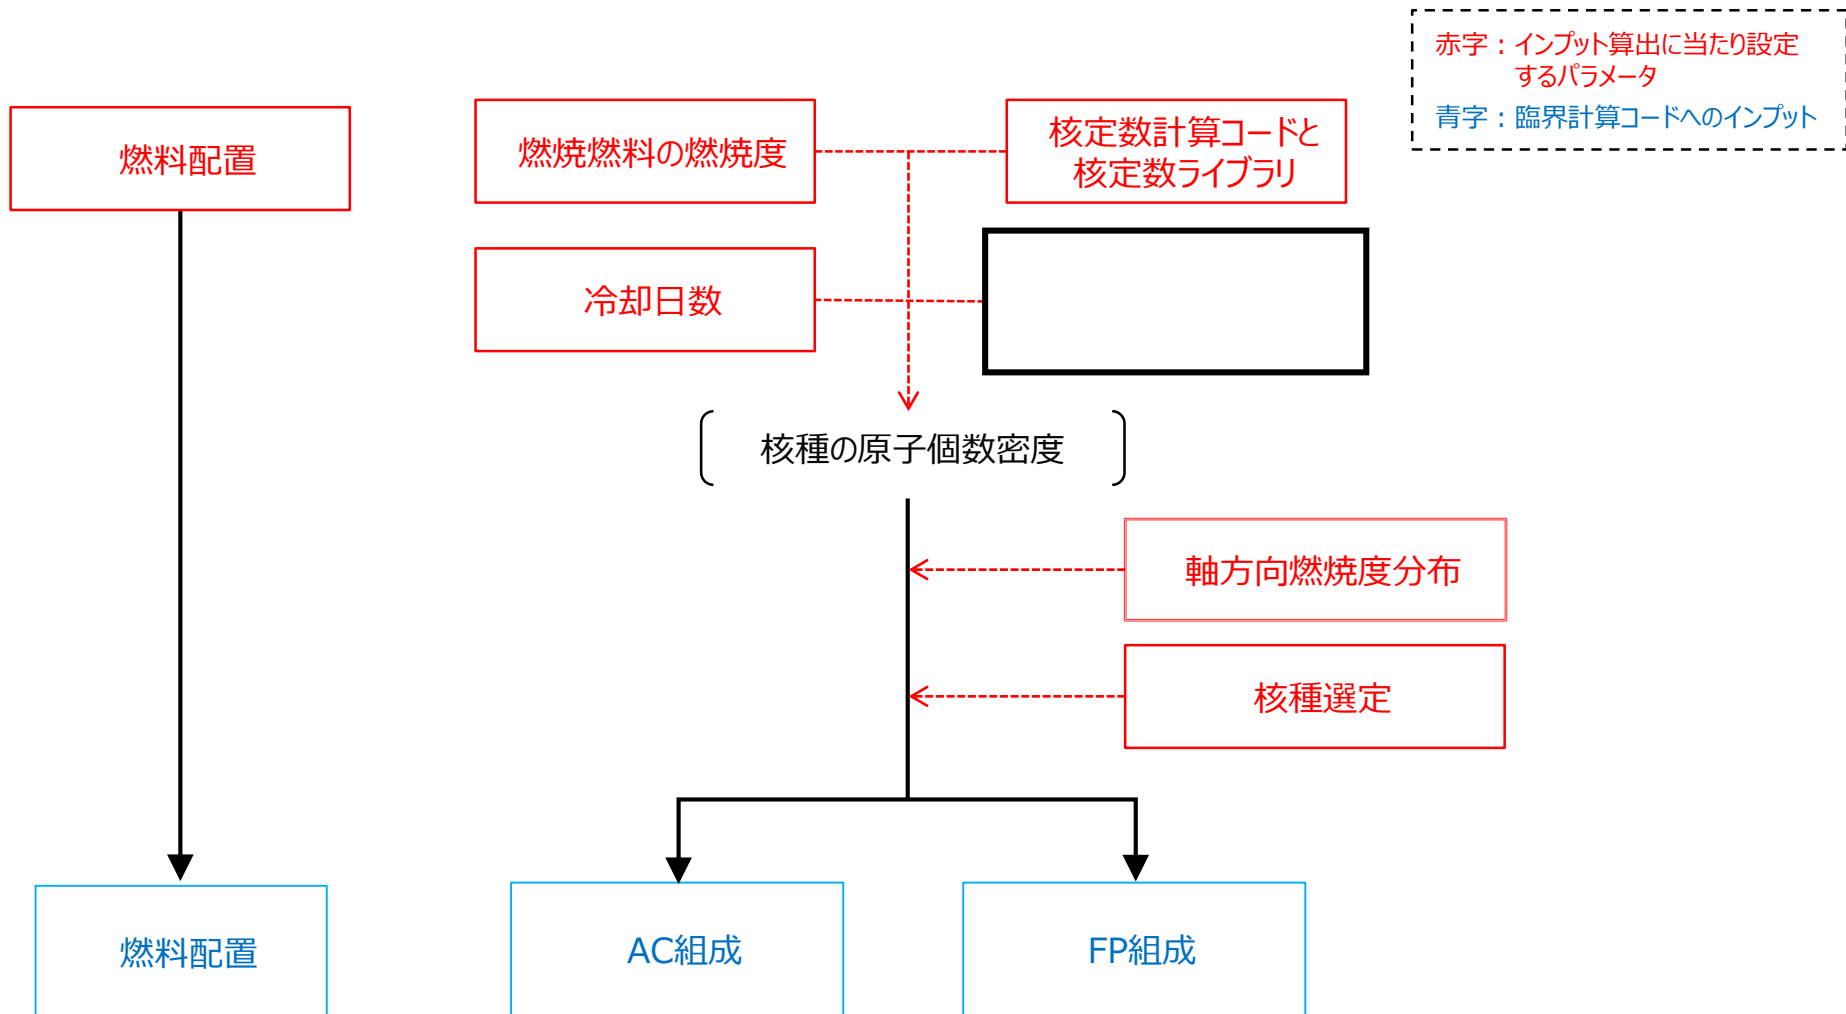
赤字：インプット算出に当たり設定するパラメータ

青字：臨界計算コードへのインプット

燃料配置

燃焼燃料の燃焼度

核定数計算コードと核定数ライブラリ

冷却日数

核種の原子個数密度

軸方向燃焼度分布

核種選定

燃料配置

AC組成

FP組成